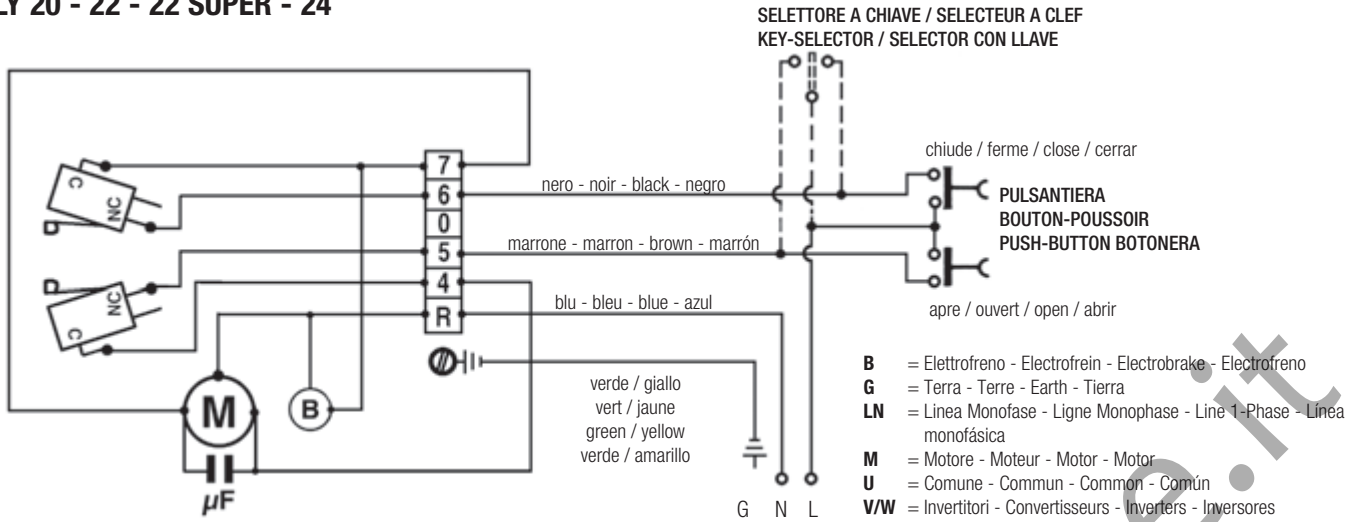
LY 20 - 22 - 22 SUPER - 24

SELETTORE A CHIAVE / SELECTEUR A CLEF
KEY-SELECTOR / SELECTOR CON LLAVE

C
NC
C
NC

7
6
0
5
4
R

nero - noir - black - negro
marrone - marron - brown - marrón
blu - bleu - blue - azul

chiude / ferme / close / cerrar

PULSANTIERA
BOUTON-POUSSOIR
PUSH-BUTTON BOTONERA

apre / ouvert / open / abrir

M
B
μF

verde / giallo
vert / jaune
green / yellow
verde / amarillo

G N L

**B** = Elettrofreno - Electrofrein - Electrobrake - Electrofreno
**G** = Terra - Terre - Earth - Tierra
**LN** = Linea Monofase - Ligne Monophase - Line 1-Phase - Línea monofásica
**M** = Motore - Moteur - Motor - Motor
**U** = Comune - Commun - Common - Común
**V/W** = Invertitori - Convertisseurs - Inverters - Inversores